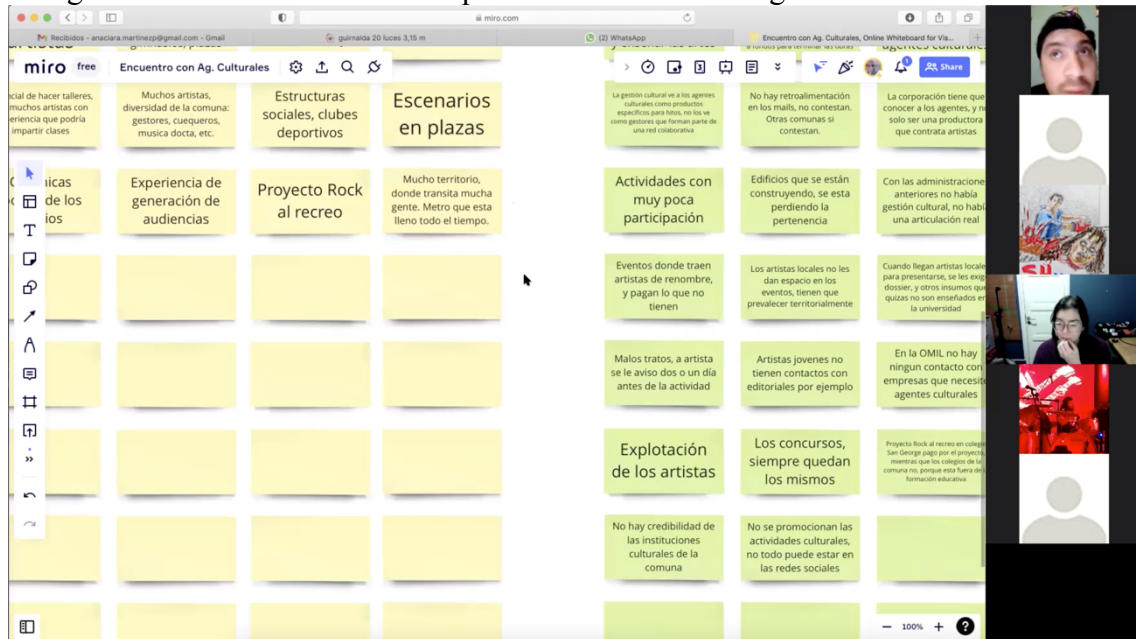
miro.com

Recibidos - anaciara.martinezp@gmail.com - Gmail

guirnalda 20 luces 3,15 m

(2) WhatsApp

Encuentro con Ag. Culturales, Online Whiteboard for Vis...

miro free Encuentro con Ag. Culturales

Share

cial de hacer talleres, muchos artistas con eriencia que podría impartir clases

Muchos artistas, diversidad de la comuna: gestores, cuequeros, musica docta, etc.

Estructuras sociales, clubes deportivos

Escenarios en plazas

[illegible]nicas de los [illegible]ios

Experiencia de generación de audiencias

Proyecto Rock al recreo

Mucho territorio, donde transita mucha gente. Metro que esta lleno todo el tiempo.

La gestión cultural ve a los agentes culturales como productos específicos para hitos, no los ve como gestores que forman parte de una red colaborativa

No hay retroalimentación en los mails, no contestan. Otras comunas si contestan.

La corporación tiene que conocer a los agentes, y n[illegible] solo ser una productora que contrata artistas

Actividades con muy poca participación

Edificios que se están construyendo, se esta perdiendo la pertenencia

Con las administracione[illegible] anteriores no había gestión cultural, no habí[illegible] una articulación real

Eventos donde traen artistas de renombre, y pagan lo que no tienen

Los artistas locales no les dan espacio en los eventos, tienen que prevalecer territorialmente

Cuando llegan artistas locale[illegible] para presentarse, se les exig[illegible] dossier, y otros insumos que quizas no son enseñados en la universidad

Malos tratos, a artista se le aviso dos o un día antes de la actividad

Artistas jovenes no tienen contactos con editoriales por ejemplo

En la OMIL no hay ningun contacto con empresas que necesit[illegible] agentes culturales

Explotación de los artistas

Los concursos, siempre quedan los mismos

Proyecto Rock al recreo en colegi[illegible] San George pago por el proyecto, mientras que los colegios de la comuna no, porque esta fuera de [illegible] formación educativa

No hay credibilidad de las instituciones culturales de la comuna

No se promocionan las actividades culturales, no todo puede estar en las redes sociales

100%